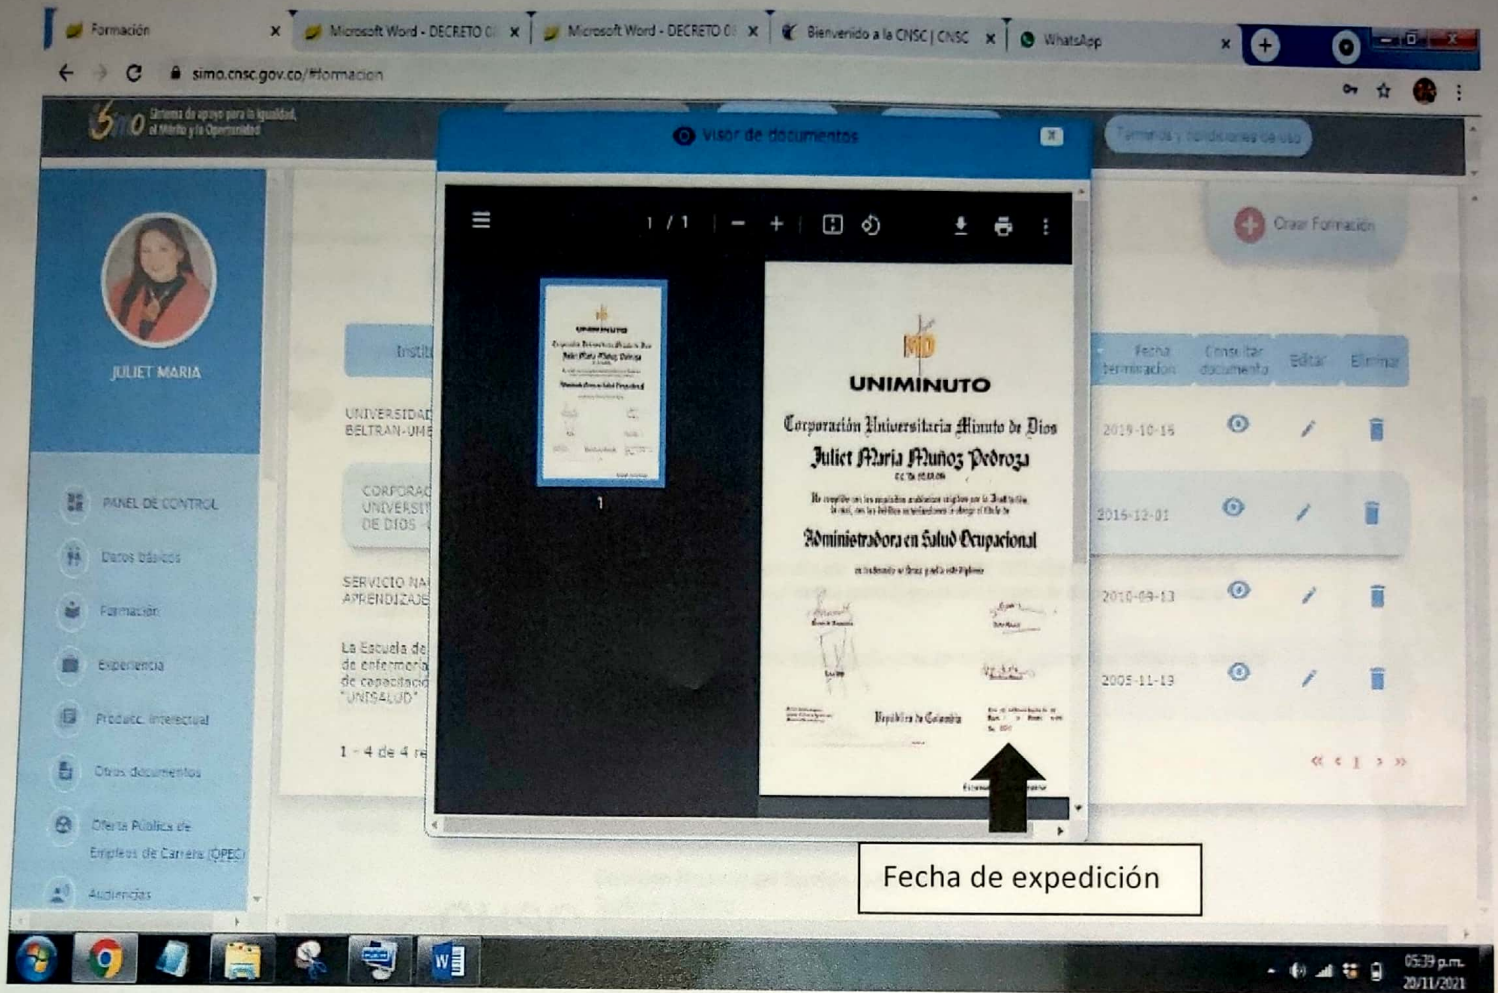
Formación
Microsoft Word - DECRETO
Microsoft Word - DECRETO
Bienvenido a la CNSC | CNSC
WhatsApp

simo.cnsc.gov.co/#formacion

Simo Sistema de apoyo para la Igualdad, el Mérito y la Oportunidad

Visor de documentos

Términos y condiciones de uso

Crear Formación

JULIET MARIA

PANEL DE CONTROL
Datos básicos
Formación
Experiencia
Producc. intelectual
Otros documentos
Oferta Pública de Empleos de Carrera (OPEC)
Audiencias

Instit

UNIVERSIDAD BELTRAN-UMB

CORPORAC UNIVERSIT DE DIOS

SERVICIO NA APRENDIZAJE

La Escuela de de enfermería de capacitació "UNISALUD"

1 - 4 de 4 re

1 / 1

1

UNIMINUTO
Corporación Universitaria Minuto de Dios
Juliet Maria Muñoz Pedroza
Administradora en Salud Ocupacional
República de Colombia

| Fecha terminación | Consultar documento | Editar | Eliminar |
|---|---|---|---|
| 2019-10-16 | | | |
| 2016-12-01 | | | |
| 2010-09-13 | | | |
| 2005-11-13 | | | |

« ‹ 1 › »

Fecha de expedición

05:39 p.m.
20/11/2021